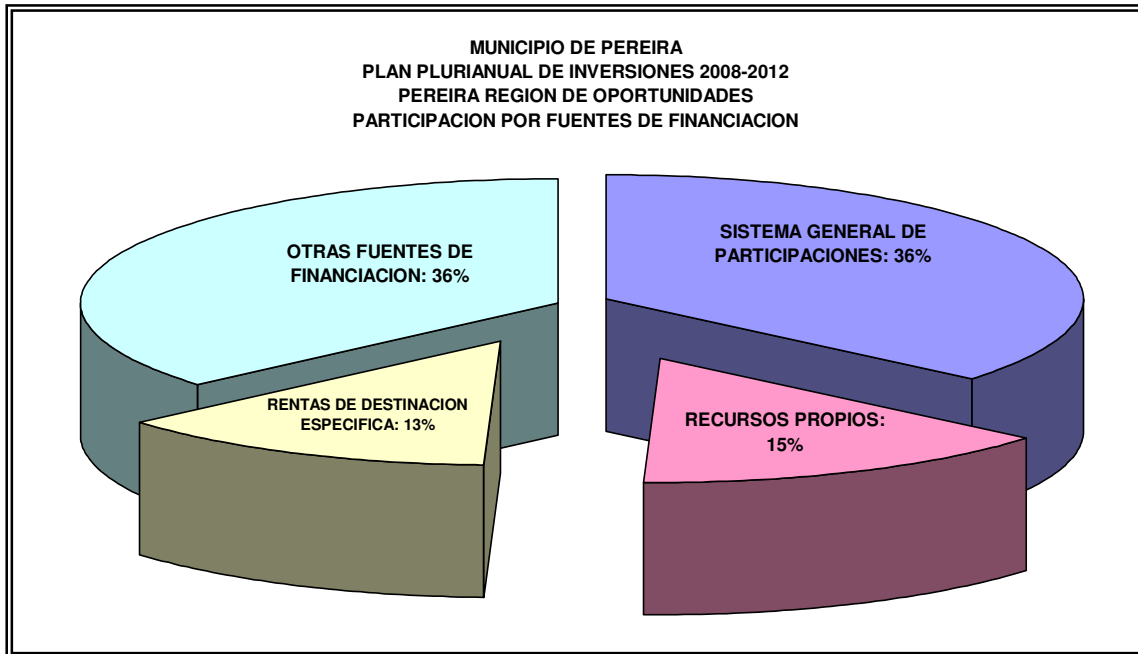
MUNICIPIO DE PEREIRA
PLAN PLURIANUAL DE INVERSIONES 2008-2012
PEREIRA REGION DE OPORTUNIDADES
PARTICIPACION POR FUENTES DE FINANCIACION

OTRAS FUENTES DE FINANCIACION: 36%

SISTEMA GENERAL DE PARTICIPACIONES: 36%

RENTAS DE DESTINACION ESPECIFICA: 13%

RECURSOS PROPIOS: 15%